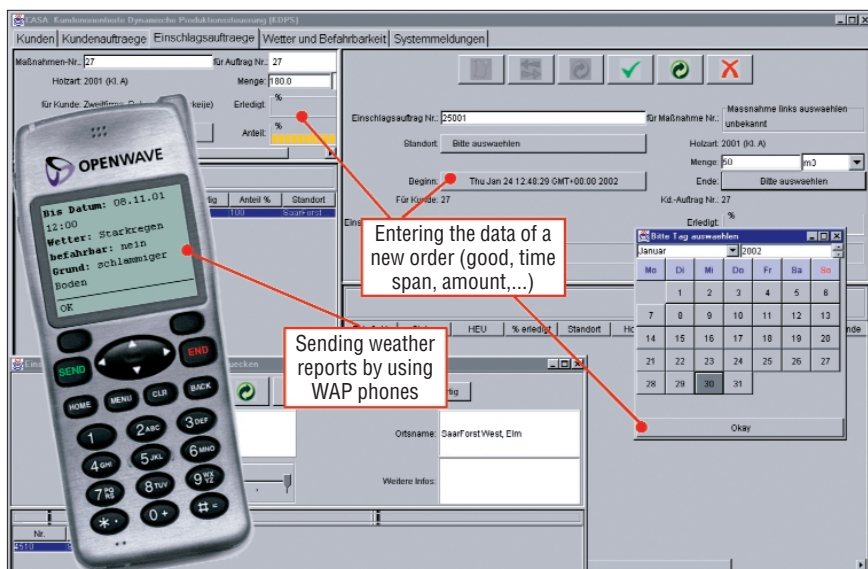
CASA: Kundenorientierte Dynamische Produktionssteuerung (KDPS)

Kunden | Kundenauftraege | Einschlagsauftraege | Wetter und Befahrbarkeit | Systemmeldungen

Maßnahmen-Nr.: 27
für Auftrag Nr.: 27
Holzart: 2001 (Kl. A)
Menge: 180.0
für Kunde: Zweitfirma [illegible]
Erledigt: %
Anteil: %

Anteil % | Standort
100 | SaarForst

OPENWAVE

Bis Datum: 08.11.01 12:00
Wetter: Starkregen
befahrbar: nein
Grund: schlammiger Boden
OK

SEND
END
HOME
MENU
CLR
BACK
1
2ABC
3DEF
4GHI
5JKL
6MNO
7PQRS
8TUV
9WXYZ
*
0+
#

Einschlagsauftrag Nr.: 25001
für Maßnahme Nr.: Massnahme links auswaehlen
unbekannt
Standort: Bitte auswaehlen
Holzart: 2001 (Kl. A)
Menge: 50
m3
Beginn: Thu Jan 24 12:48:29 GMT+00:00 2002
Ende: Bitte auswaehlen
Für Kunde: 27
Kd.-Auftrag Nr.: 27
Erledigt: %

Entering the data of a new order (good, time span, amount,...)

Bitte Tag auswaehlen
Januar
2002

| Mo | Di | Mi | Do | Fr | Sa | So |
|---|---|---|---|---|---|---|
| | 1 | 2 | 3 | 4 | 5 | 6 |
| 7 | 8 | 9 | 10 | 11 | 12 | 13 |
| 14 | 15 | 16 | 17 | 18 | 19 | 20 |
| 21 | 22 | 23 | 24 | 25 | 26 | 27 |
| 28 | 29 | 30 | 31 | | | |

Okay

HEU | % erledigt | Standort

Sending weather reports by using WAP phones

Ortsname: SaarForst West, Elm
Weitere Infos:

Nr.
4510